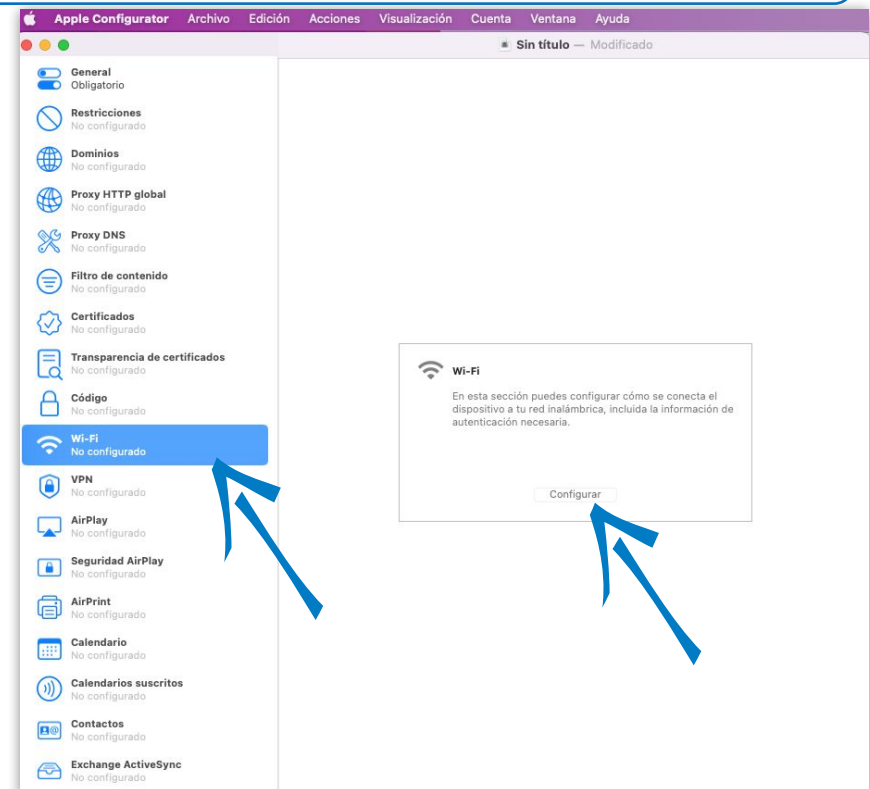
Apple Configurator Archivo Edición Acciones Visualización Cuenta Ventana Ayuda

Sin título — Modificado

General
Obligatorio

Restricciones
No configurado

Dominios
No configurado

Proxy HTTP global
No configurado

Proxy DNS
No configurado

Filtro de contenido
No configurado

Certificados
No configurado

Transparencia de certificados
No configurado

Código
No configurado

Wi-Fi
No configurado

VPN
No configurado

AirPlay
No configurado

Seguridad AirPlay
No configurado

AirPrint
No configurado

Calendario
No configurado

Calendarios suscritos
No configurado

Contactos
No configurado

Exchange ActiveSync
No configurado

Wi-Fi

En esta sección puedes configurar cómo se conecta el dispositivo a tu red inalámbrica, incluida la información de autenticación necesaria.

Configurar